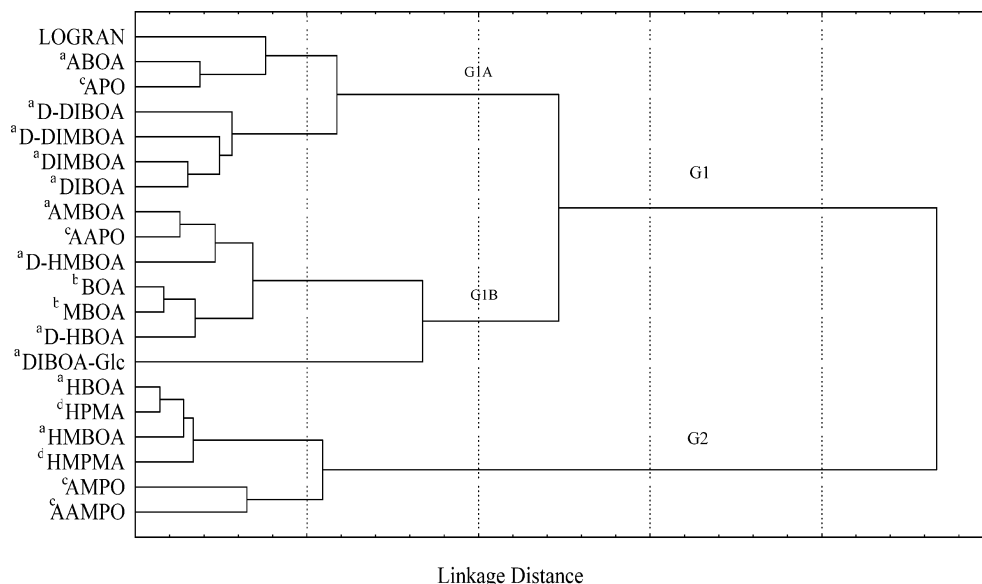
LOGRAN
$^{a}$ABOA
$^{c}$APO
$^{a}$D-DIBOA
$^{a}$D-DIMBOA
$^{a}$DIMBOA
$^{a}$DIBOA
$^{a}$AMBOA
$^{c}$AAPO
$^{a}$D-HMBOA
$^{b}$BOA
$^{b}$MBOA
$^{a}$D-HBOA
$^{a}$DIBOA-Glc
$^{a}$HBOA
$^{d}$HPMA
$^{a}$HMBOA
$^{d}$HMPMA
$^{c}$AMPO
$^{c}$AAMPO

G1A
G1
G1B
G2

Linkage Distance